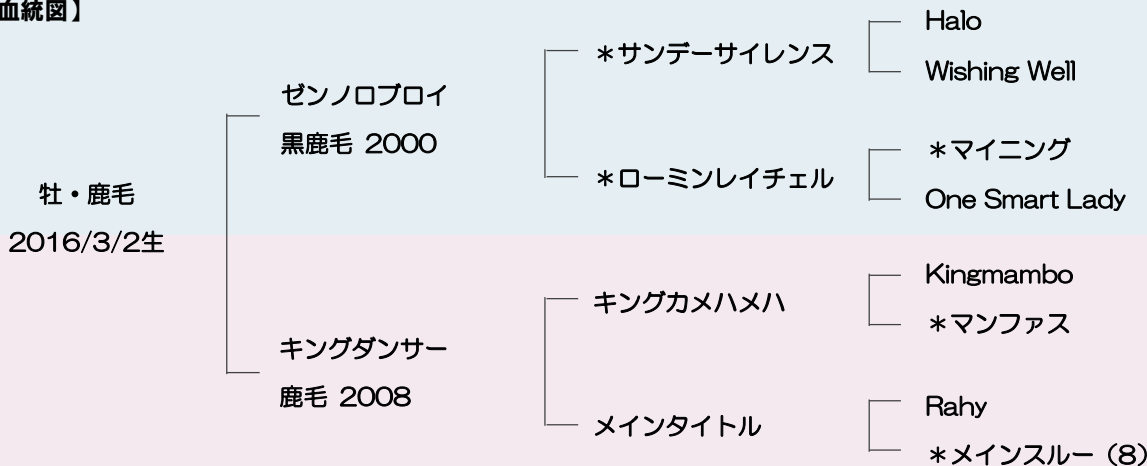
血統図】

牡・鹿毛
2016/3/2生

ゼンノロブロイ
黒鹿毛 2000

キングダンサー
鹿毛 2008

＊サンデーサイレンス

＊ローミンレイチェル

キングカメハメハ

メインタイトル

Halo
Wishing Well
＊マイニング
One Smart Lady
Kingmambo
＊マンファス
Rahy
＊メインスルー（8）